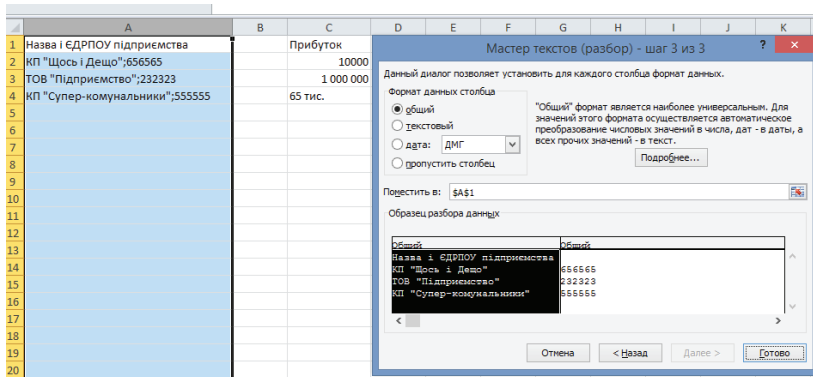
| | A | B | C | D | E | F | G | H | I | J | K |
|---|---|---|---|---|---|---|---|---|---|---|---|
| 1 | Назва і ЄДРПОУ підприємства | | Прибуток | | | | | | | | |
| 2 | КП "Щось і Дещо";656565 | | 10000 | | | | | | | | |
| 3 | ТОВ "Підприємство";232323 | | 1 000 000 | | | | | | | | |
| 4 | КП "Супер-комунальники";555555 | | 65 тис. | | | | | | | | |
| 5 | | | | | | | | | | | |
| 6 | | | | | | | | | | | |
| 7 | | | | | | | | | | | |
| 8 | | | | | | | | | | | |
| 9 | | | | | | | | | | | |
| 10 | | | | | | | | | | | |
| 11 | | | | | | | | | | | |
| 12 | | | | | | | | | | | |
| 13 | | | | | | | | | | | |
| 14 | | | | | | | | | | | |
| 15 | | | | | | | | | | | |
| 16 | | | | | | | | | | | |
| 17 | | | | | | | | | | | |
| 18 | | | | | | | | | | | |
| 19 | | | | | | | | | | | |
| 20 | | | | | | | | | | | |

Мастер текстов (разбор) - шаг 3 из 3
? ✕

Данный диалог позволяет установить для каждого столбца формат данных.

Формат данных столбца
общий
текстовый
дата: ДМГ
пропустить столбец

"Общий" формат является наиболее универсальным. Для значений этого формата осуществляется автоматическое преобразование числовых значений в числа, дат - в даты, а всех прочих значений - в текст.

Подробнее...

Поместить в: $A$1

Образец разбора данных

| Общий | Общий |
|---|---|
| Назва і ЄДРПОУ підприємства | |
| КП "Щось і Дещо" | 656565 |
| ТОВ "Підприємство" | 232323 |
| КП "Супер-комунальники" | 555555 |

Отмена | < Назад | Далее > | Готово